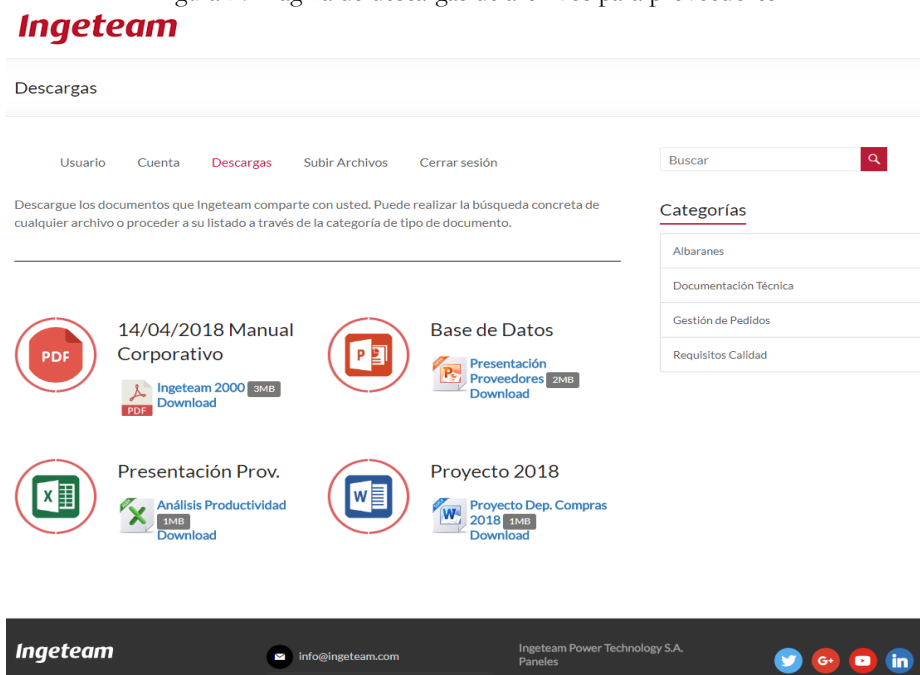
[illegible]

Ingeteam

Descargas

Usuario Cuenta Descargas Subir Archivos Cerrar sesión

Buscar

Descargue los documentos que Ingeteam comparte con usted. Puede realizar la búsqueda concreta de cualquier archivo o proceder a su listado a través de la categoría de tipo de documento.

Categorías

Albaranes

Documentación Técnica

Gestión de Pedidos

Requisitos Calidad

PDF

14/04/2018 Manual Corporativo

PDF

Ingeteam 2000 3MB
Download

Base de Datos

Presentación Proveedores 2MB
Download

Presentación Prov.

Análisis Productividad 1MB
Download

Proyecto 2018

Proyecto Dep. Compras 2018 1MB
Download

Ingeteam

info@ingeteam.com

Ingeteam Power Technology S.A.
Paneles

G+

in